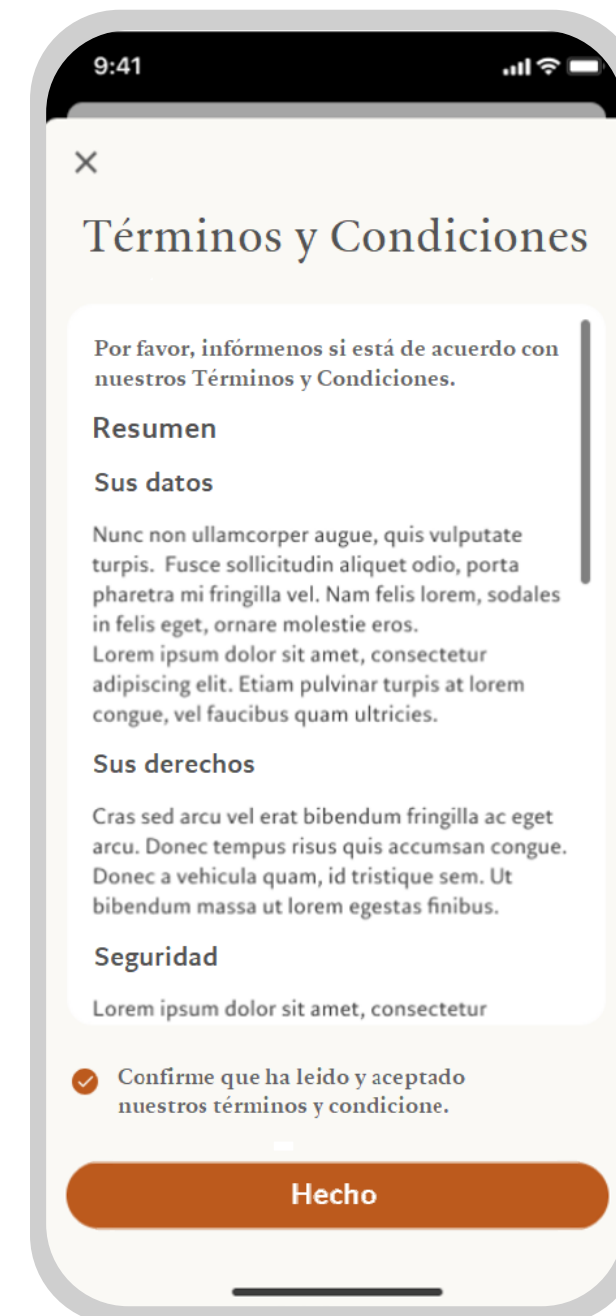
9:41

×

Términos y Condiciones

Por favor, infórmenos si está de acuerdo con nuestros Términos y Condiciones.

Resumen

Sus datos

Nunc non ullamcorper augue, quis vulputate turpis. Fusce sollicitudin aliquet odio, porta pharetra mi fringilla vel. Nam felis lorem, sodales in felis eget, ornare molestie eros.
Lorem ipsum dolor sit amet, consectetur adipiscing elit. Etiam pulvinar turpis at lorem congue, vel faucibus quam ultricies.

Sus derechos

Cras sed arcu vel erat bibendum fringilla ac eget arcu. Donec tempus risus quis accumsan congue. Donec a vehicula quam, id tristique sem. Ut bibendum massa ut lorem egestas finibus.

Seguridad

Lorem ipsum dolor sit amet, consectetur

Confirme que ha leido y aceptado nuestros términos y condicione.

Hecho